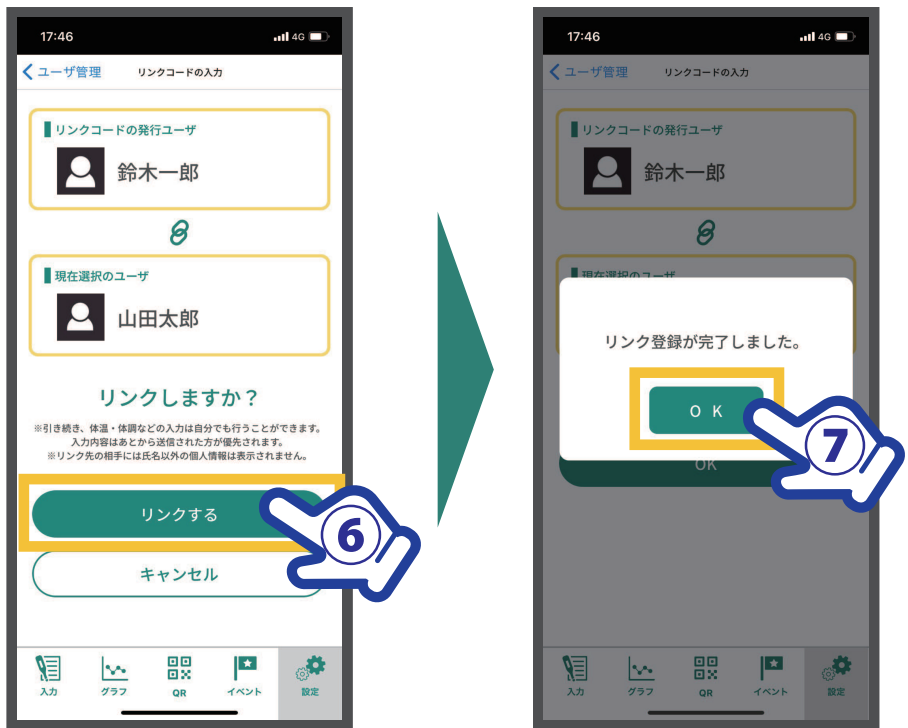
17:46 4G

ユーザ管理 リンクコードの入力

リンクコードの発行ユーザ

鈴木一郎

現在選択のユーザ

山田太郎

リンクしますか？

※引き続き、体温・体調などの入力は自分でも行うことができます。
入力内容はあとから送信された方が優先されます。
※リンク先の相手には氏名以外の個人情報は表示されません。

リンクする

⑥

キャンセル

入力 グラフ QR イベント 設定

17:46 4G

ユーザ管理 リンクコードの入力

リンクコードの発行ユーザ

鈴木一郎

現在選択のユーザ

リンク登録が完了しました。

O K

⑦

OK

入力 グラフ QR イベント 設定